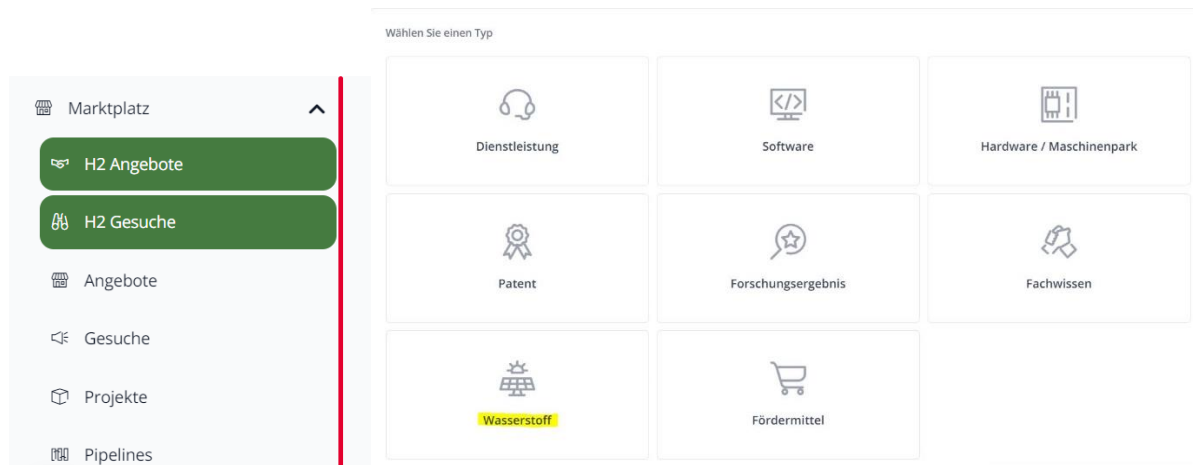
Marktplatz

H2 Angebote

H2 Gesuche

Angebote

Gesuche

Projekte

Pipelines

Wählen Sie einen Typ

| Dienstleistung | Software | Hardware / Maschinenpark |
|---|---|---|
| Patent | Forschungsergebnis | Fachwissen |
| Wasserstoff | Fördermittel | |